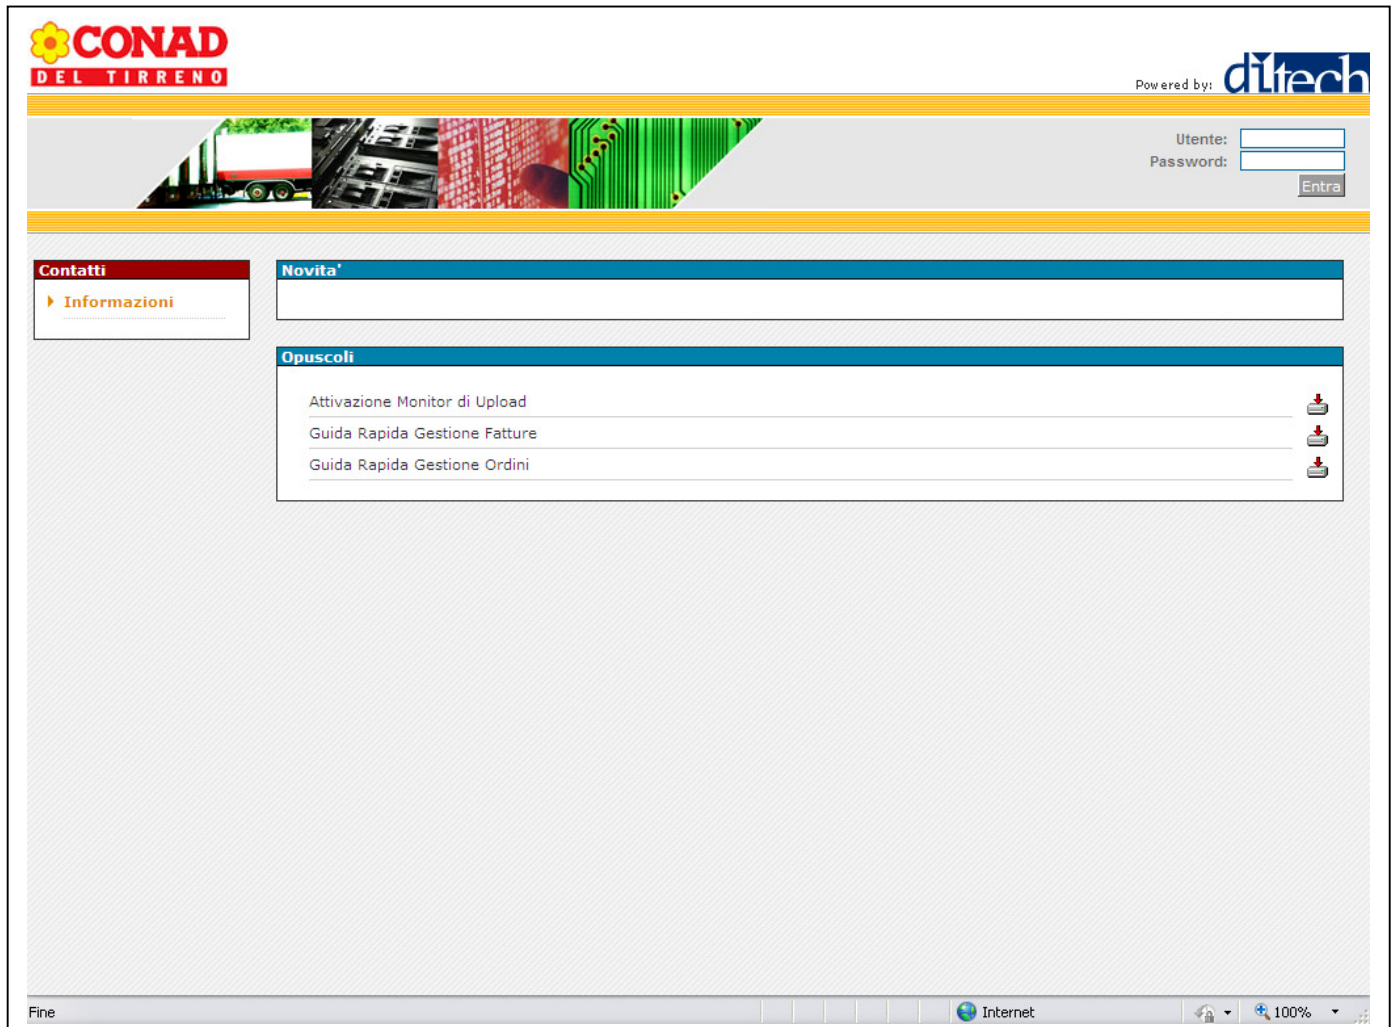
CONAD
DEL TIRRENO

Powered by: ditech

Utente:
Password:
Entra

Contatti
Informazioni

Novita'

Opuscoli
Attivazione Monitor di Upload
Guida Rapida Gestione Fatture
Guida Rapida Gestione Ordini

Fine
Internet
100%